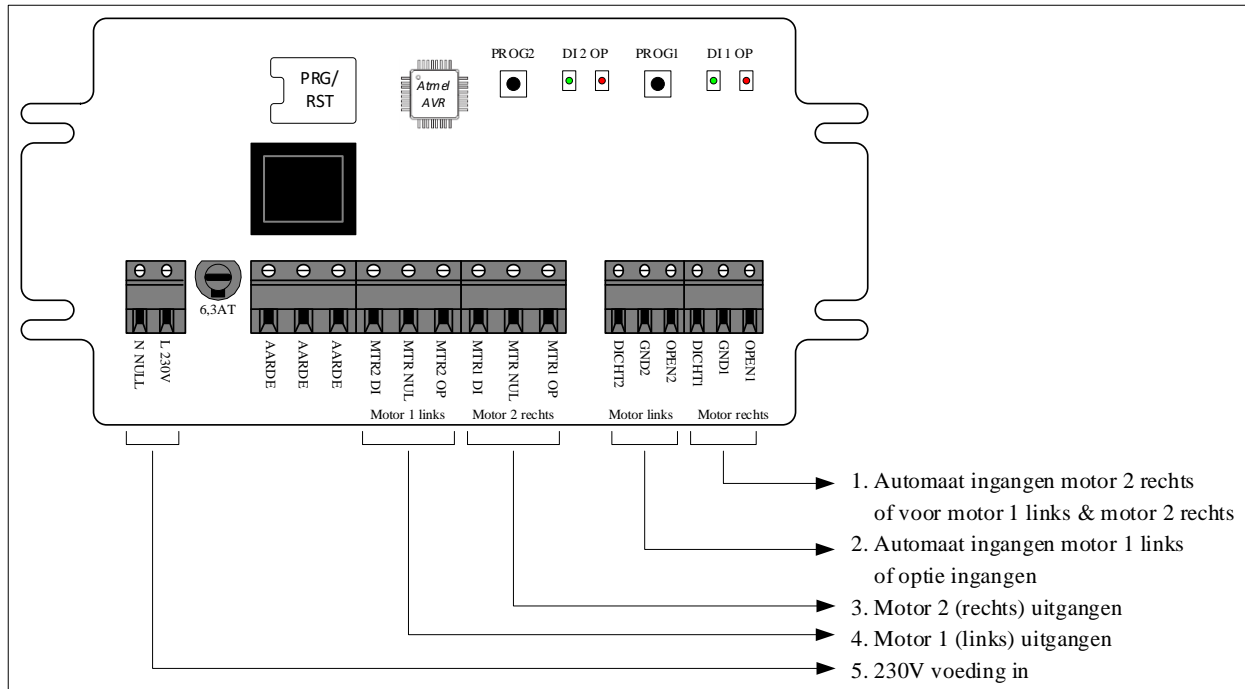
PRG/
RST

Atmel
AVR

PROG2

DI 2 OP

PROG1

DI 1 OP

6,3AT

N NULL

L 230V

AARDE

AARDE

AARDE

MTR2 DI

MTR NUL

MTR2 OP

MTR1 DI

MTR NUL

MTR1 OP

DICHT2

GND2

OPEN2

DICHT1

GND1

OPEN1

Motor 1 links

Motor 2 rechts

Motor links

Motor rechts

1. Automaat ingangen motor 2 rechts
of voor motor 1 links & motor 2 rechts

2. Automaat ingangen motor 1 links
of optie ingangen

3. Motor 2 (rechts) uitgangen

4. Motor 1 (links) uitgangen

5. 230V voeding in